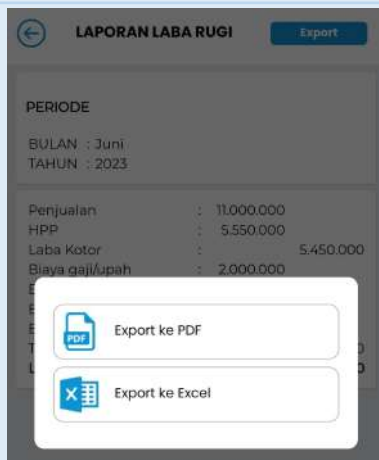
LAPORAN LABA RUGI

Export

PERIODE

BULAN : Juni
TAHUN : 2023

| | | | |
|---|---|---|---|
| Penjualan | : | 11.000.000 | |
| HPP | : | 5.550.000 | |
| Laba Kotor | : | | 5.450.000 |
| Biaya gaji/upah | : | 2.000.000 | |

PDF

Export ke PDF

X

Export ke Excel